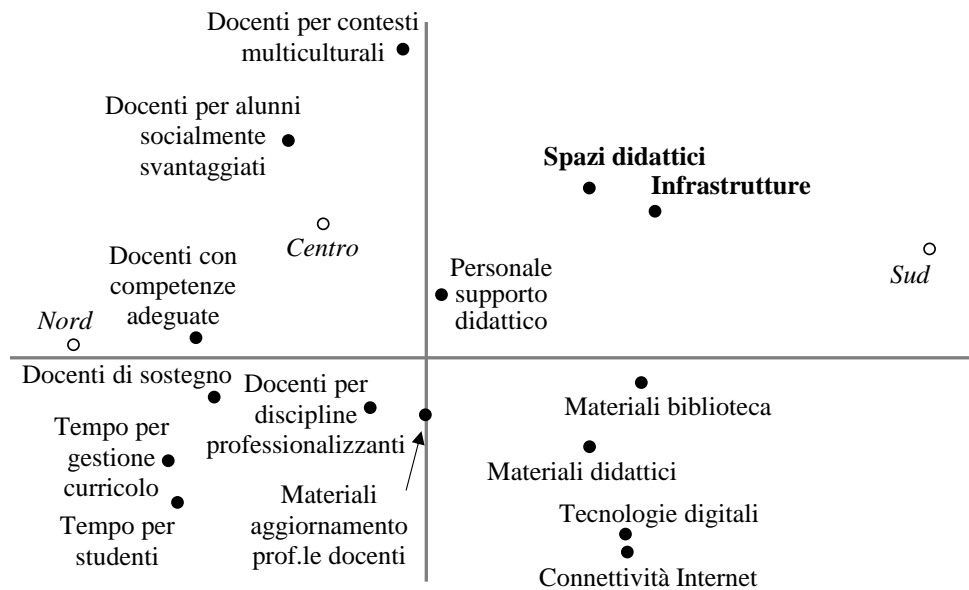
Docenti per contesti multiculturali

Docenti per alunni socialmente svantaggiati

Spazi didattici

Infrastrutture

Centro

Docenti con competenze adeguate

Personale supporto didattico

Sud

Nord

Docenti di sostegno

Docenti per discipline professionalizzanti

Materiali biblioteca

Tempo per gestione curricolo

Materiali didattici

Materiali aggiornamento prof.le docenti

Tempo per studenti

Tecnologie digitali

Connettività Internet